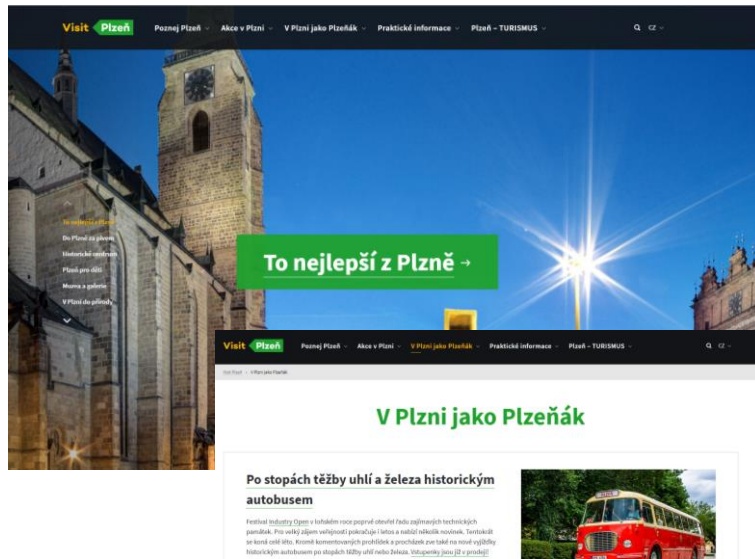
Visit Plzeň Poznej Plzeň Akce v Plzni V Plzni jako Plzeňák Praktické informace Plzeň – TURISMUS CZ

To nejlepší z Plzně
Do Plzně za pivem
Historické centrum
Plzeň pro děti
Muzea a galerie
V Plzni do přírody

To nejlepší z Plzně →

Visit Plzeň Poznej Plzeň Akce v Plzni V Plzni jako Plzeňák Praktické informace Plzeň – TURISMUS CZ

Visit Plzeň > V Plzni jako Plzeňák

V Plzni jako Plzeňák

Po stopách těžby uhlí a železa historickým autobusem

Festival Industry Open v loňském roce poprvé otevřel řadu zajímavých technických památek. Pro velký zájem veřejnosti pokračuje i letos a nabízí několik novinek. Tentokrát se koná celé léto. Kromě komentovaných prohlídek a procházek zve také na nové vyjížďky historickým autobusem po stopách těžby uhlí nebo železa. Vstupenky jsou již v prodeji!